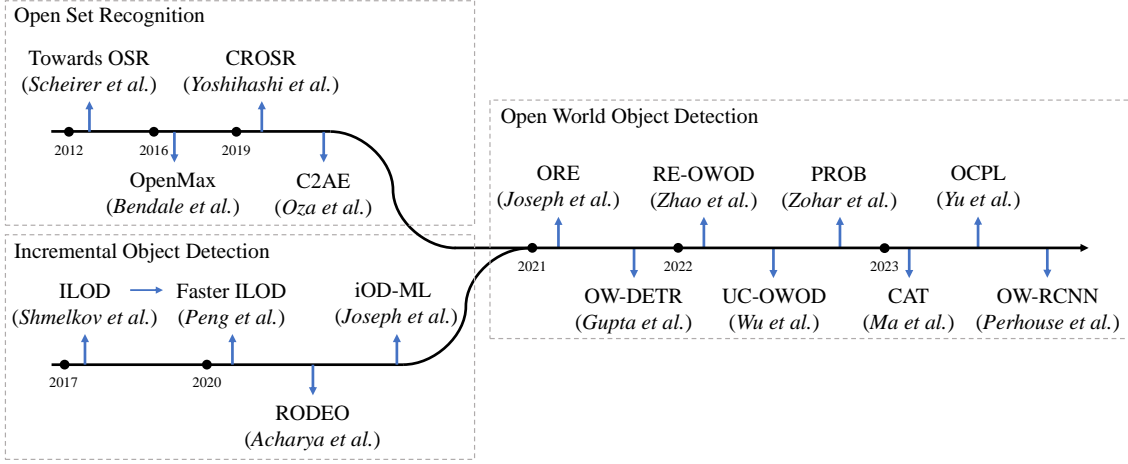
Open Set Recognition

Towards OSR
(*Scheirer et al.*)

CROSR
(*Yoshihashi et al.*)

2012
2016
2019

OpenMax
(*Bendale et al.*)

C2AE
(*Oza et al.*)

Open World Object Detection

ORE
(*Joseph et al.*)

RE-OWOD
(*Zhao et al.*)

PROB
(*Zohar et al.*)

OCPL
(*Yu et al.*)

2021
2022
2023

OW-DETR
(*Gupta et al.*)

UC-OWOD
(*Wu et al.*)

CAT
(*Ma et al.*)

OW-RCNN
(*Perhouse et al.*)

Incremental Object Detection

ILOD
(*Shmelkov et al.*)

Faster ILOD
(*Peng et al.*)

iOD-ML
(*Joseph et al.*)

2017
2020

RODEO
(*Acharya et al.*)